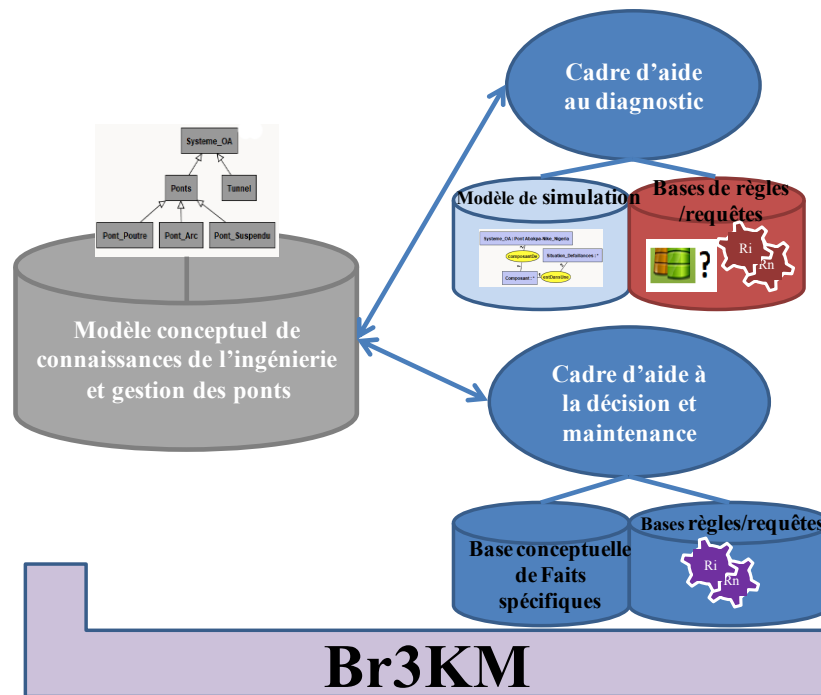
Systeme_OA

Ponts

Tunnel

Pont_Poutre

Pont_Arc

Pont_Suspendu

Modèle conceptuel de connaissances de l'ingénierie et gestion des ponts

Cadre d'aide au diagnostic

Modèle de simulation

Systeme_OA : Pont Abakpa-Nike_Nigeria

composantDe

Situation_Defaillance : *

Composant : *

estDansEtat

Bases de règles /requêtes

?

Ri

Rn

Cadre d'aide à la décision et maintenance

Base conceptuelle de Faits spécifiques

Bases règles/requêtes

Ri

Rn

Br3KM